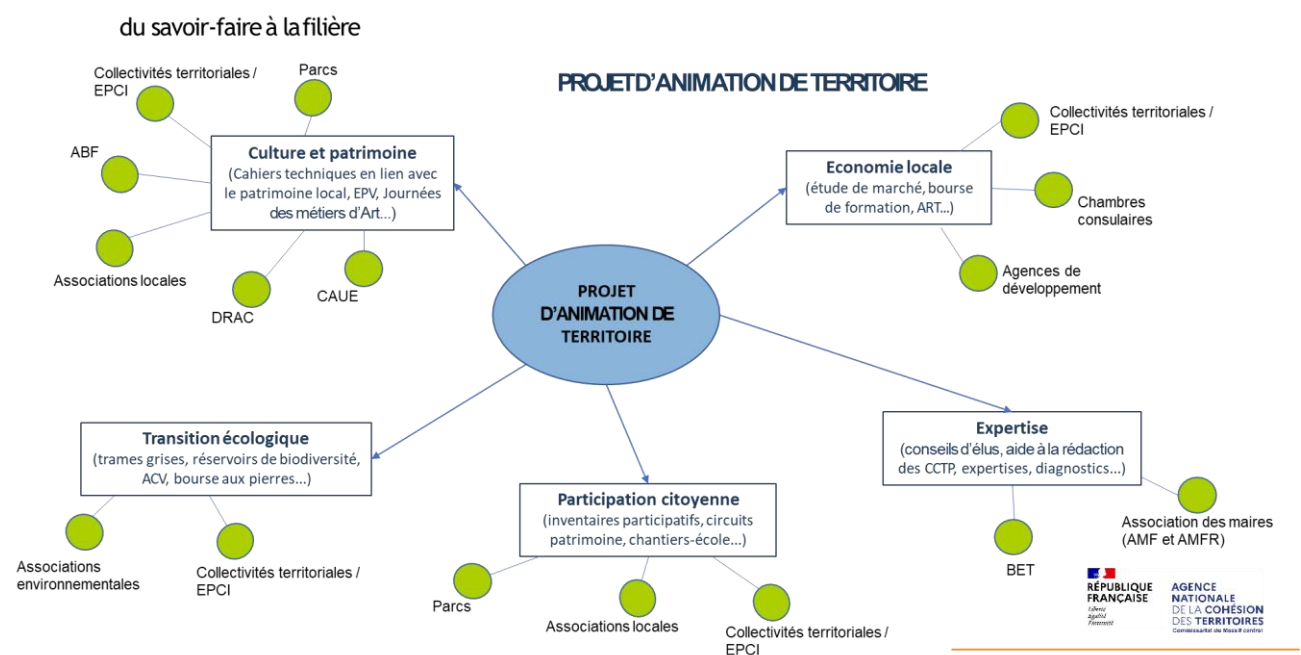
du savoir-faire à la filière

PROJET D'ANIMATION DE TERRITOIRE

Collectivités territoriales / EPCI

Parcs

ABF

Culture et patrimoine
(Cahiers techniques en lien avec le patrimoine local, EPV, Journées des métiers d'Art...)

Associations locales

DRAC

CAUE

Collectivités territoriales / EPCI

Economie locale
(étude de marché, bourse de formation, ART...)

Chambres consulaires

Agences de développement

PROJET D'ANIMATION DE TERRITOIRE

Transition écologique
(trames grises, réservoirs de biodiversité, ACV, bourse aux pierres...)

Associations environnementales

Collectivités territoriales / EPCI

Participation citoyenne
(inventaires participatifs, circuits patrimoine, chantiers-école...)

Parcs

Associations locales

Collectivités territoriales / EPCI

Expertise
(conseils d'élus, aide à la rédaction des CCTP, expertises, diagnostics...)

BET

Association des maires (AMF et AMFR)

RÉPUBLIQUE FRANÇAISE
Liberté
Égalité
Fraternité

AGENCE NATIONALE DE LA COHÉSION DES TERRITOIRES
Commissariat du Massif central